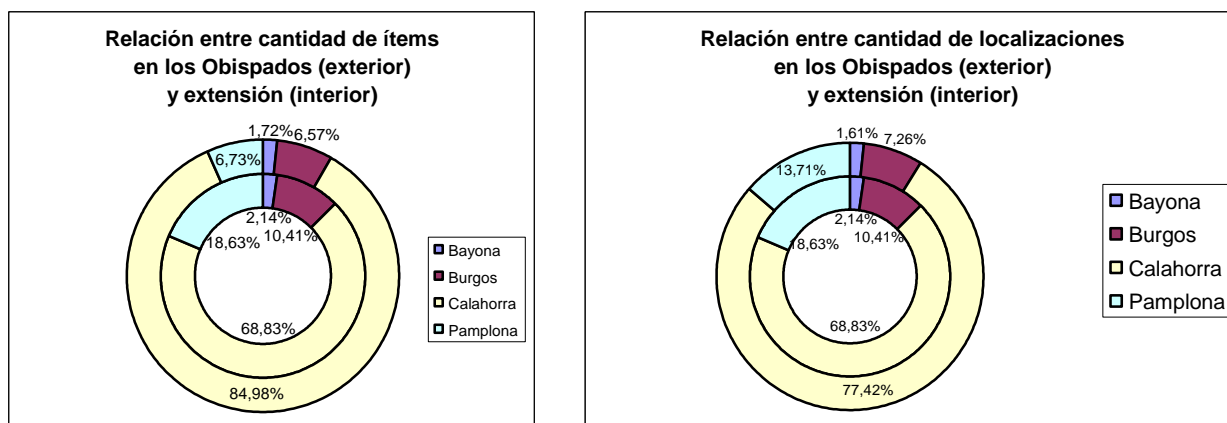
Relación entre cantidad de ítems en los Obispados (exterior) y extensión (interior)

1,72%
6,57%
6,73%
2,14%
10,41%
18,63%
68,83%
84,98%

Bayona
Burgos
Calahorra
Pamplona

Relación entre cantidad de localizaciones en los Obispados (exterior) y extensión (interior)

1,61%
7,26%
13,71%
2,14%
10,41%
18,63%
68,83%
77,42%

Bayona
Burgos
Calahorra
Pamplona